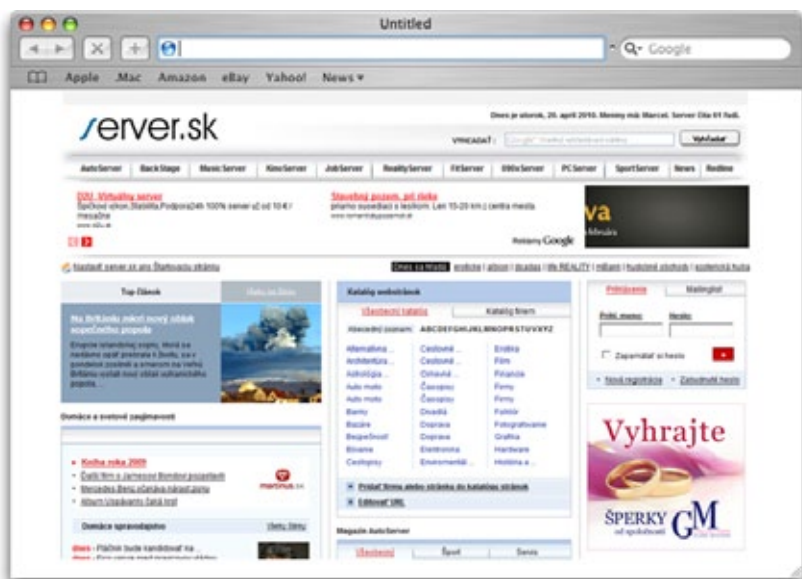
Untitled

Q- Google

Apple .Mac Amazon eBay Yahoo! News ▾

server.sk

Dnes je utorok, 20. apríl 2010. Meniny má Marcel. Server Ola 61 ľudí.

VYHĽADAŤ: Vyhľadať

AutoServer | BackStage | MusicServer | KinoServer | JobServer | RealityServer | FitServer | DIIXServer | PCServer | SportServer | News | Redline

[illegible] Virtuálny server
Špičkový výkon,Stabilita,Podpora24h 100% server už od 10 € / mesačne

Stavebný pozemok pri Bratislave
priamo susediaci s lesíkom. Len 15-20 km z centra mesta

Reklamy Google

va

Nastaviť server.sk ako štartovaciu stránku

Top Článok

Na Britániu zaútočil nový oblak sopečného popola

Katalóg webstránok

Všeobecný katalóg | Katalóg firiem

Abecedný zoznam: ABCDEFGHIJKLMNOPRSTUVXYZ

Alternatíva... | Cestovné... | Erotika
Architektúra... | Cestovné... | Film
Astrológia... | Cirkevné... | Financie
Auto moto | Časopisy | Firmy
Auto moto | Časopisy | Firmy
Banky | Divadlá | Folklór
Bazáre | Doprava | Fotografovanie
Bezpečnosť | Doprava | Grafika
Bývanie | Elektronika | Hardware
Cestopisy | Enviromentál... | Hobby a ...

Pridať firmu alebo stránku do katalógu stránok
Editovať URL

Prihlásenie | Mailinglist

Prihl. meno: Heslo:

Zapamätať si heslo

Nová registrácia | Zabudnuté heslo

Domáce a svetové zaujímavosti

Kniha roka 2009

Domáce spravodajstvo | Všetky témy

Magazín AutoServer

Všeobecný | Šport | Servis

Vyhrajte

ŠPERKY GM